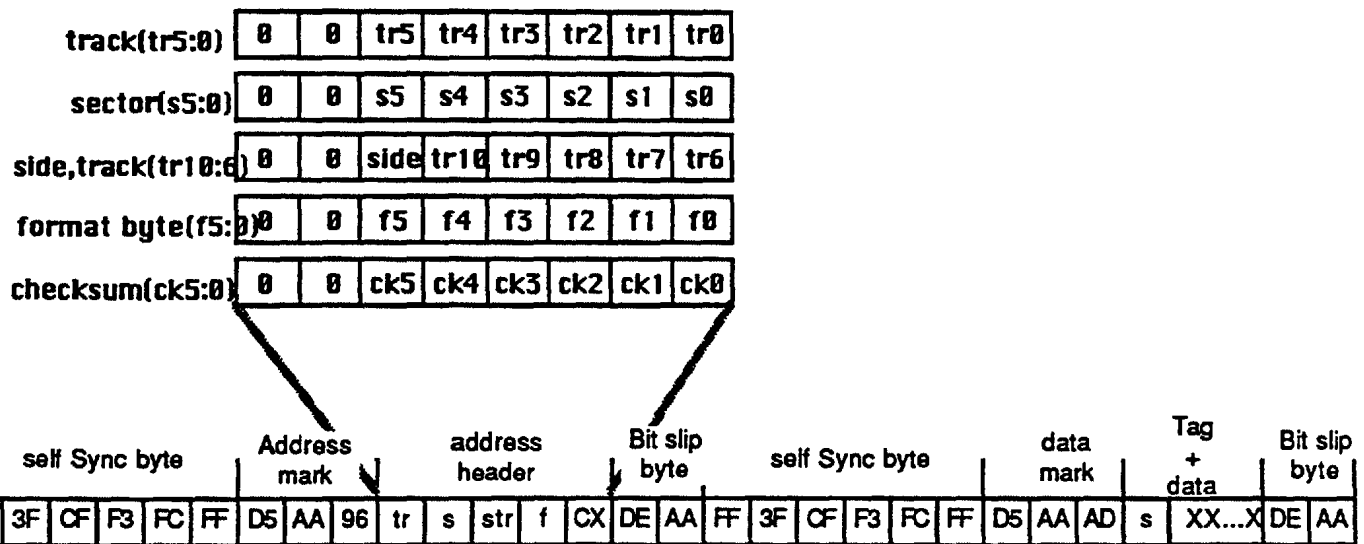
| track(tr5:0) | 0 | 0 | tr5 | tr4 | tr3 | tr2 | tr1 | tr0 |
|---|---|---|---|---|---|---|---|---|
| sector(s5:0) | 0 | 0 | s5 | s4 | s3 | s2 | s1 | s0 |
| side,track(tr10:6) | 0 | 0 | side | tr10 | tr9 | tr8 | tr7 | tr6 |
| format byte(f5:0) | 0 | 0 | f5 | f4 | f3 | f2 | f1 | f0 |
| checksum(ck5:0) | 0 | 0 | ck5 | ck4 | ck3 | ck2 | ck1 | ck0 |

self Sync byte | Address mark | address header | Bit slip byte | self Sync byte | data mark | Tag + data | Bit slip byte

| 3F | CF | F3 | FC | FF | D5 | AA | 96 | tr | s | str | f | CX | DE | AA | FF | 3F | CF | F3 | FC | FF | D5 | AA | AD | s | XX...X | DE | AA |
|---|---|---|---|---|---|---|---|---|---|---|---|---|---|---|---|---|---|---|---|---|---|---|---|---|---|---|---|